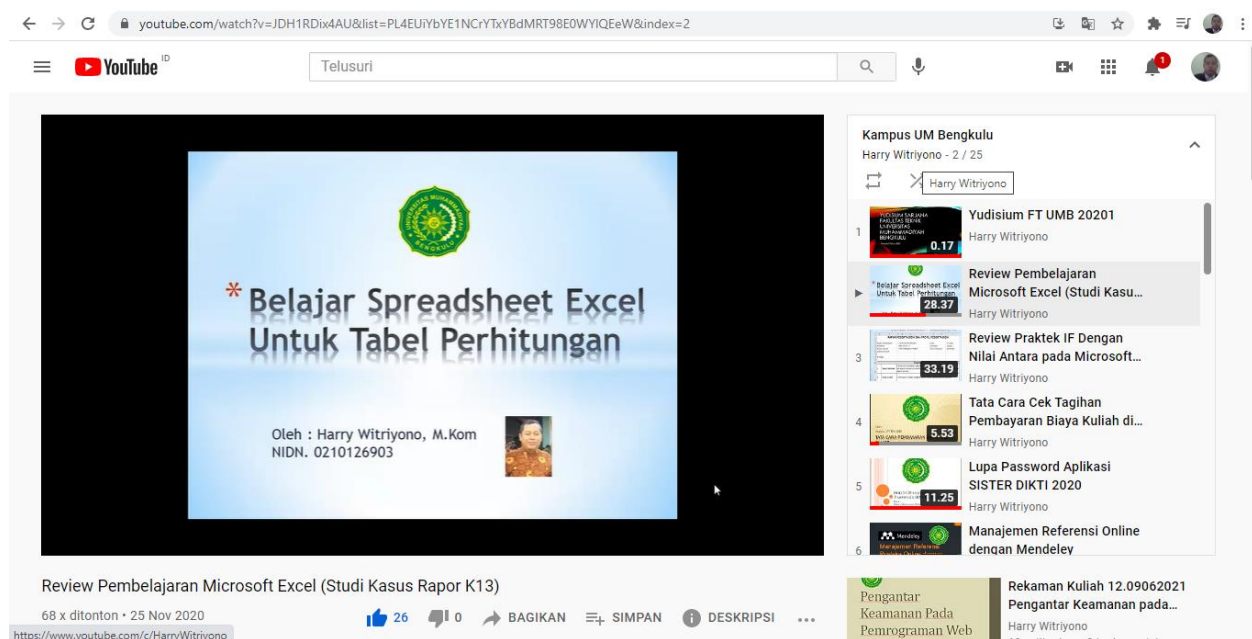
youtube.com/watch?v=JDH1RDix4AU&list=PL4EUiYbYE1NCrYTxYBdMRT98E0WYIQEeW&index=2

YouTube ID

Telusuri

1

* Belajar Spreadsheet Excel Untuk Tabel Perhitungan

Oleh : Harry Witriyono, M.Kom
NIDN. 0210126903

Review Pembelajaran Microsoft Excel (Studi Kasus Rapor K13)

68 x ditonton • 25 Nov 2020

26 0 BAGIKAN SIMPAN DESKRIPSI ...

https://www.youtube.com/c/HarryWitriyono

Kampus UM Bengkulu
Harry Witriyono - 2 / 25

Harry Witriyono

1 0.17 Yudisium FT UMB 20201
Harry Witriyono

28.37 Review Pembelajaran Microsoft Excel (Studi Kasu...
Harry Witriyono

3 33.19 Review Praktek IF Dengan Nilai Antara pada Microsoft...
Harry Witriyono

4 5.53 Tata Cara Cek Tagihan Pembayaran Biaya Kuliah di...
Harry Witriyono

5 11.25 Lupa Password Aplikasi SISTER DIKTI 2020
Harry Witriyono

6 Manajemen Referensi Online dengan Mendeley

Pengantar Keamanan Pada Pemrograman Web

Rekaman Kuliah 12.09062021 Pengantar Keamanan pada...
Harry Witriyono